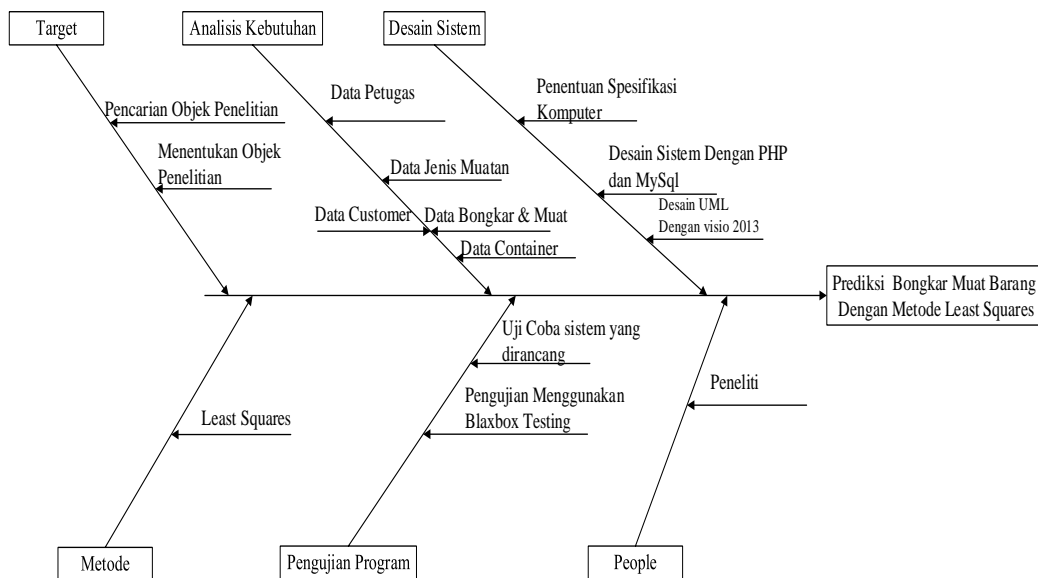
Target

Analisis Kebutuhan

Desain Sistem

Pencarian Objek Penelitian

Menentukan Objek Penelitian

Data Petugas

Data Jenis Muatan

Data Customer

Data Bongkar & Muat

Data Container

Penentuan Spesifikasi Komputer

Desain Sistem Dengan PHP dan MySql

Desain UML Dengan visio 2013

Prediksi Bongkar Muat Barang Dengan Metode Least Squares

Uji Coba sistem yang dirancang

Pengujian Menggunakan Blaxbox Testing

Peneliti

Least Squares

Metode

Pengujian Program

People